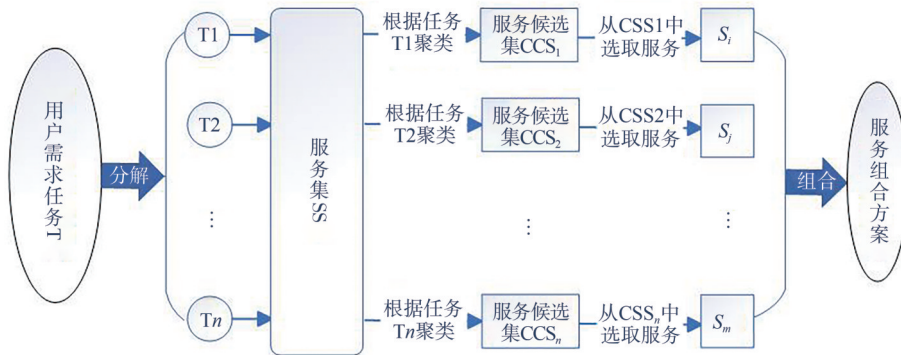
用户需求任务T

分解

T1

T2

⋮

T$n$

服务集SS

根据任务T1聚类

服务候选集$CCS_1$

从CSS1中选取服务

$S_i$

根据任务T2聚类

服务候选集$CCS_2$

从CSS2中选取服务

$S_j$

⋮

⋮

根据任务T$n$聚类

服务候选集$CCS_n$

从$CSS_n$中选取服务

$S_m$

组合

服务组合方案